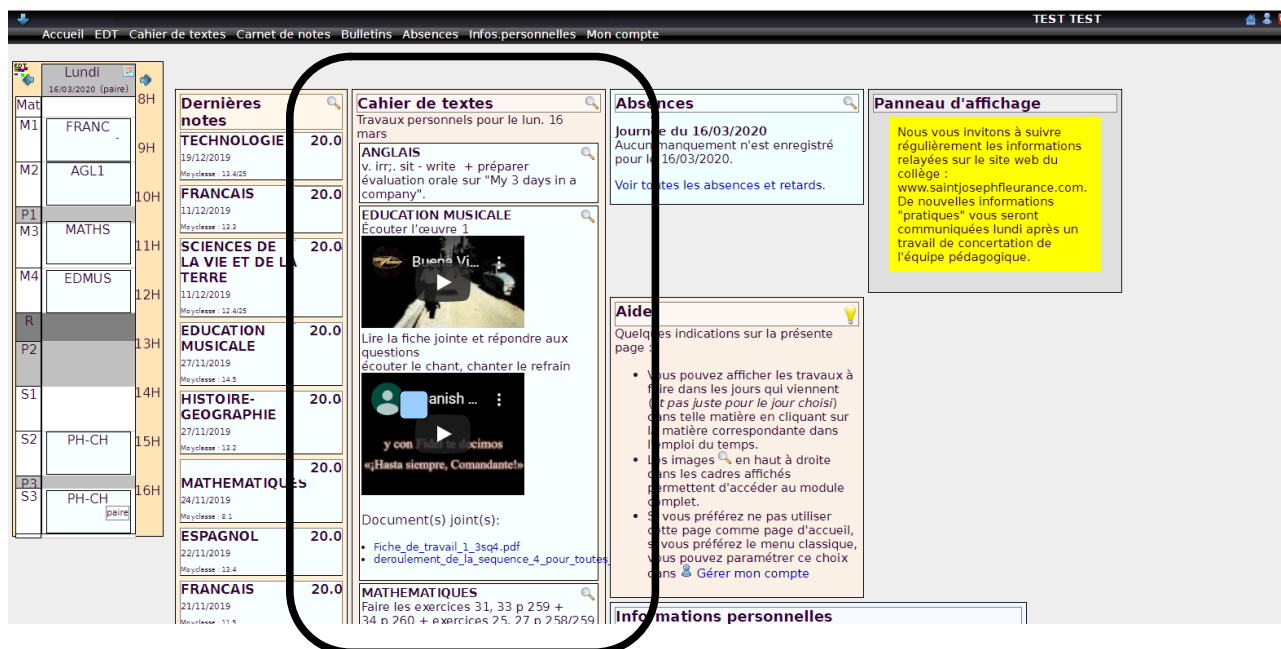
TEST TEST

Accueil EDT Cahier de textes Carnet de notes Bulletins Absences Infos.personnelles Mon compte

EDT
Lundi
16/03/2020 (paire)

| | | |
|---|---|---|
| Mat | | 8H |
| M1 | FRANC | 9H |
| M2 | AGL1 | 10H |
| P1 | | |
| M3 | MATHS | 11H |
| M4 | EDMUS | 12H |
| R | | |
| P2 | | 13H |
| S1 | | 14H |
| S2 | PH-CH | 15H |
| P3 | | |
| S3 | PH-CH paire | 16H |

Dernières notes

TECHNOLOGIE 20.0
19/12/2019
Moyclasse : 13.4/25

FRANCAIS 20.0
11/12/2019
Moyclasse : 13.3

SCIENCES DE LA VIE ET DE LA TERRE 20.0
11/12/2019
Moyclasse : 12.4/25

EDUCATION MUSICALE 20.0
27/11/2019
Moyclasse : 14.5

HISTOIRE-GEOGRAPHIE 20.0
27/11/2019
Moyclasse : 13.2

MATHEMATIQUES 20.0
24/11/2019
Moyclasse : 8.1

ESPAGNOL 20.0
22/11/2019
Moyclasse : 13.4

FRANCAIS 20.0
21/11/2019
Moyclasse : 11.5

Cahier de textes
Travaux personnels pour le lun. 16 mars

ANGLAIS
v. irr;. sit - write + préparer évaluation orale sur "My 3 days in a company".

EDUCATION MUSICALE
Écouter l'œuvre 1
Buena Vi...
Lire la fiche jointe et répondre aux questions
écouter le chant, chanter le refrain
...anish ...
y con Fidel te decimos
«¡Hasta siempre, Comandante!»
Document(s) joint(s):
• Fiche_de_travail_1_3sq4.pdf
• deroulement_de_la_sequence_4_pour_toutes_

MATHEMATIQUES
Faire les exercices 31, 33 p 259 + 34 p 260 + exercices 25, 27 p 258/259

Absences
Journée du 16/03/2020
Aucun manquement n'est enregistré pour le 16/03/2020.
Voir toutes les absences et retards.

Panneau d'affichage
Nous vous invitons à suivre régulièrement les informations relayées sur le site web du collège : www.saintjosephfleurance.com. De nouvelles informations "pratiques" vous seront communiquées lundi après un travail de concertation de l'équipe pédagogique.

Aide
Quelques indications sur la présente page :
• Vous pouvez afficher les travaux à faire dans les jours qui viennent (et pas juste pour le jour choisi) dans telle matière en cliquant sur la matière correspondante dans l'emploi du temps.
• Les images en haut à droite dans les cadres affichés permettent d'accéder au module complet.
• Si vous préférez ne pas utiliser cette page comme page d'accueil, si vous préférez le menu classique, vous pouvez paramétrer ce choix dans Gérer mon compte

Informations personnelles